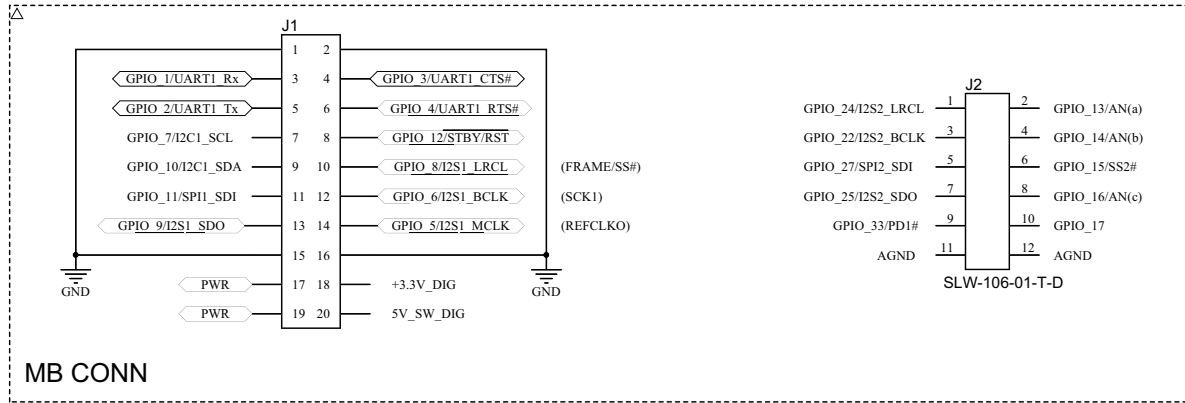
J1

1 2

GPIO_1/UART1_Rx 3 4 GPIO_3/UART1_CTS#

GPIO_2/UART1_Tx 5 6 GPIO_4/UART1_RTS#

GPIO_7/I2C1_SCL 7 8 GPIO_12/STBY/RST

GPIO_10/I2C1_SDA 9 10 GPIO_8/I2S1_LRCL (FRAME/SS#)

GPIO_11/SPI1_SDI 11 12 GPIO_6/I2S1_BCLK (SCK1)

GPIO_9/I2S1_SDO 13 14 GPIO_5/I2S1_MCLK (REFCLKO)

15 16

GND GND

PWR 17 18 +3.3V_DIG

PWR 19 20 5V_SW_DIG

J2

GPIO_24/I2S2_LRCL 1 2 GPIO_13/AN(a)

GPIO_22/I2S2_BCLK 3 4 GPIO_14/AN(b)

GPIO_27/SPI2_SDI 5 6 GPIO_15/SS2#

GPIO_25/I2S2_SDO 7 8 GPIO_16/AN(c)

GPIO_33/PD1# 9 10 GPIO_17

AGND 11 12 AGND

SLW-106-01-T-D

MB CONN